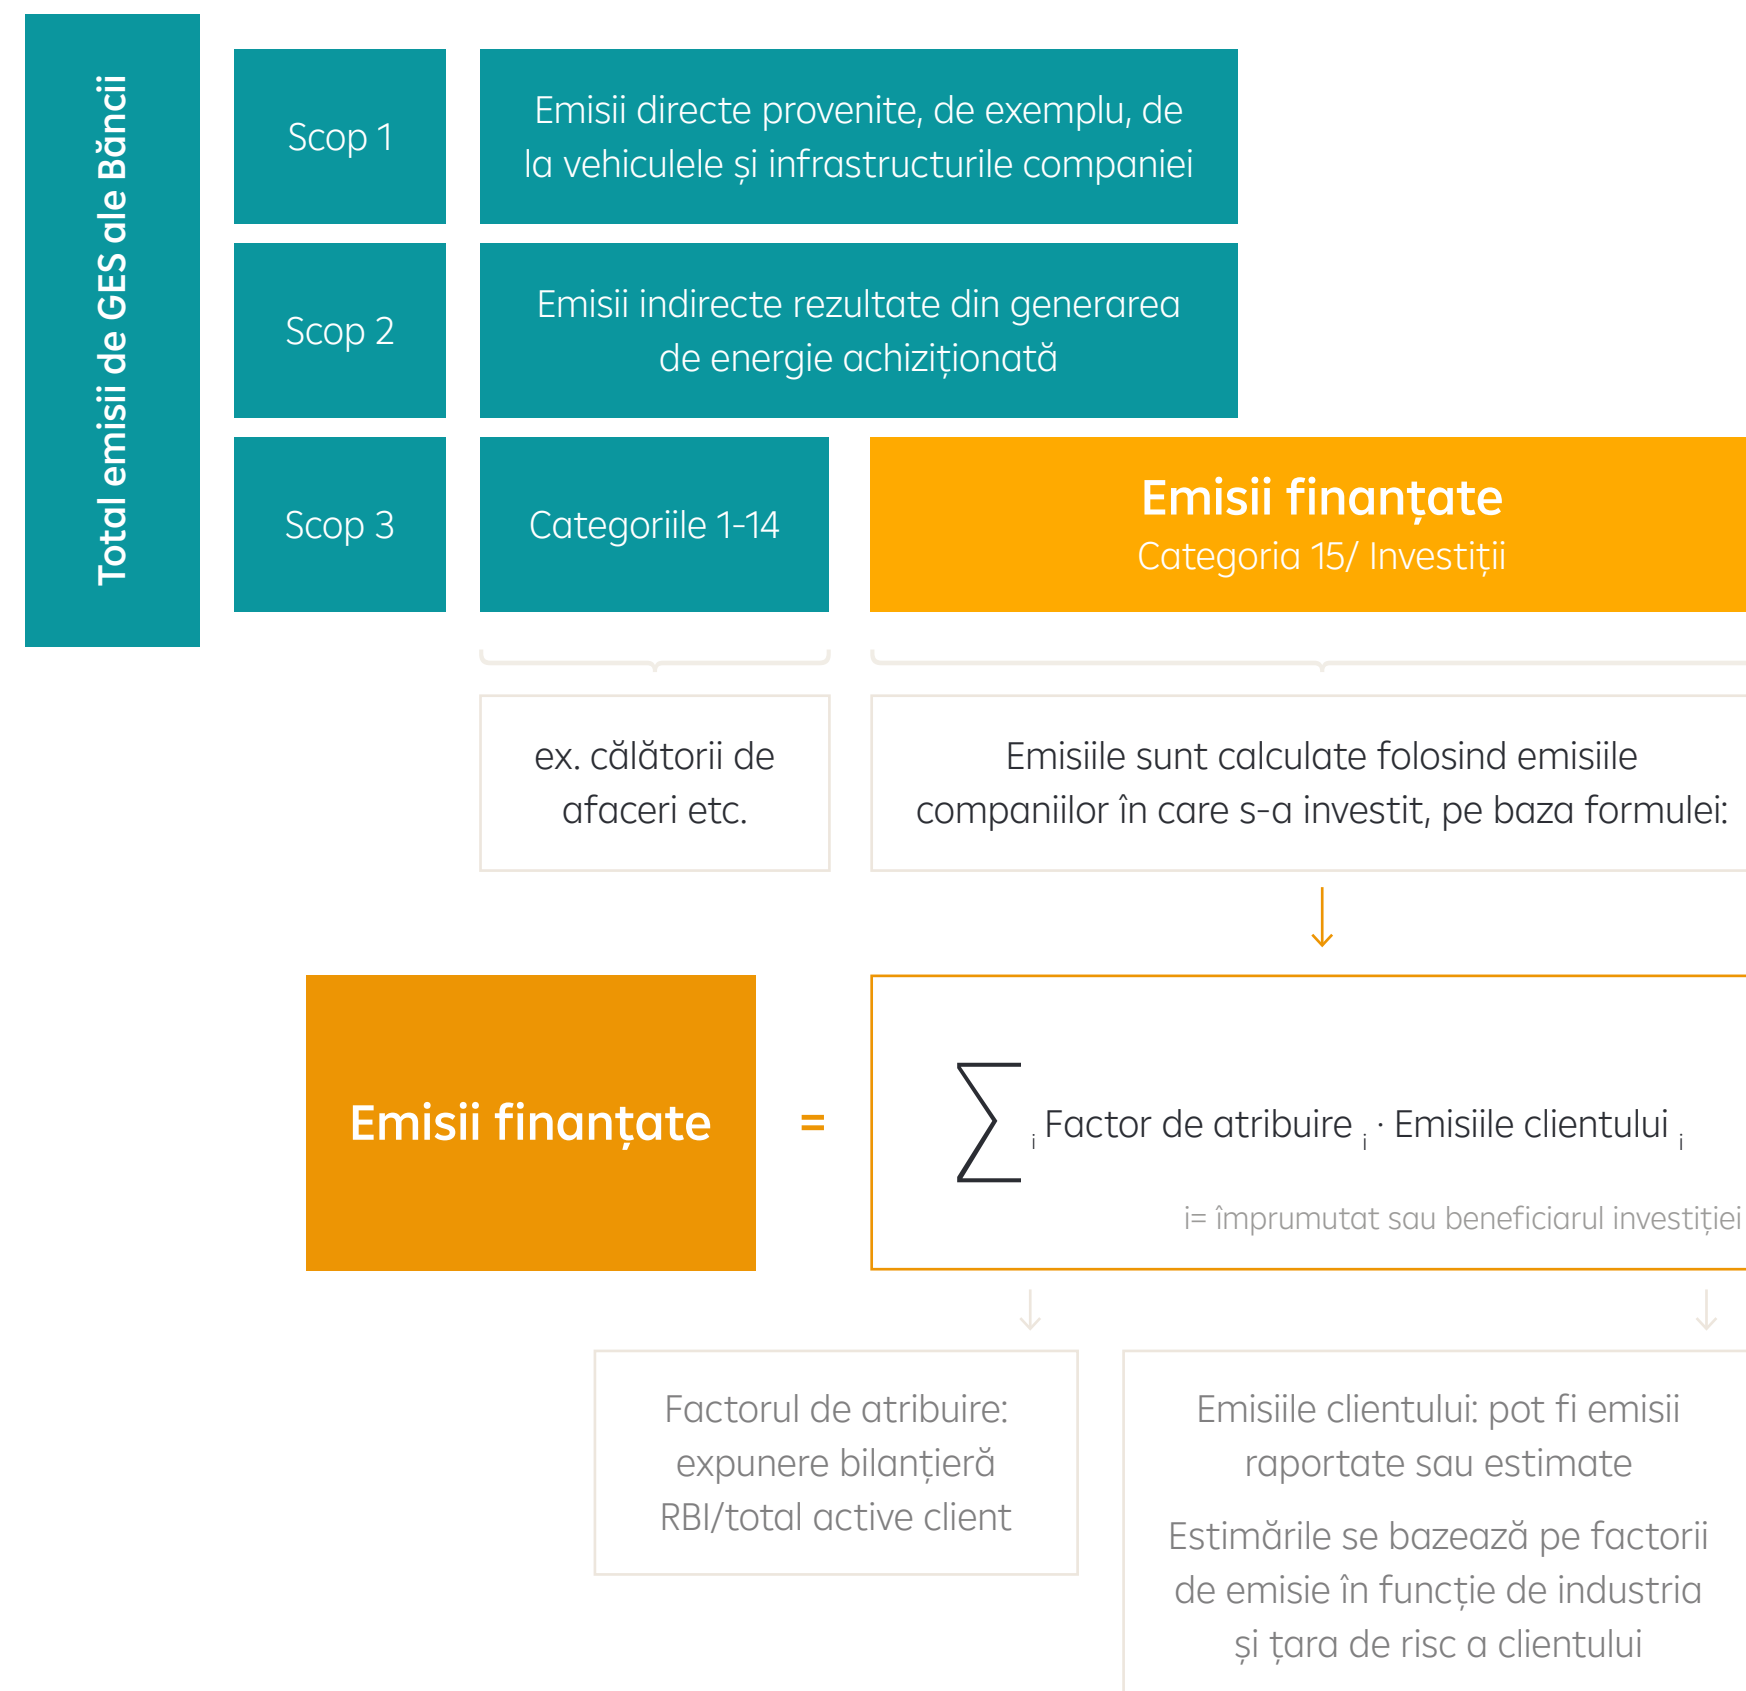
Total emisii de GES ale Băncii

Scop 1

Emisii directe provenite, de exemplu, de la vehiculele și infrastructurile companiei

Scop 2

Emisii indirecte rezultate din generarea de energie achiziționată

Scop 3

Categoriile 1-14

Emisii finanțate
Categoria 15/ Investiții

ex. călătorii de afaceri etc.

Emisiile sunt calculate folosind emisiile companiilor în care s-a investit, pe baza formulei:

Emisii finanțate

=

$\sum_{i}$ Factor de atribuire $_{i}$ · Emisiile clientului $_{i}$

i= împrumutat sau beneficiarul investiției

Factorul de atribuire: expunere bilanțieră RBI/total active client

Emisiile clientului: pot fi emisii raportate sau estimate

Estimările se bazează pe factorii de emisie în funcție de industria și țara de risc a clientului